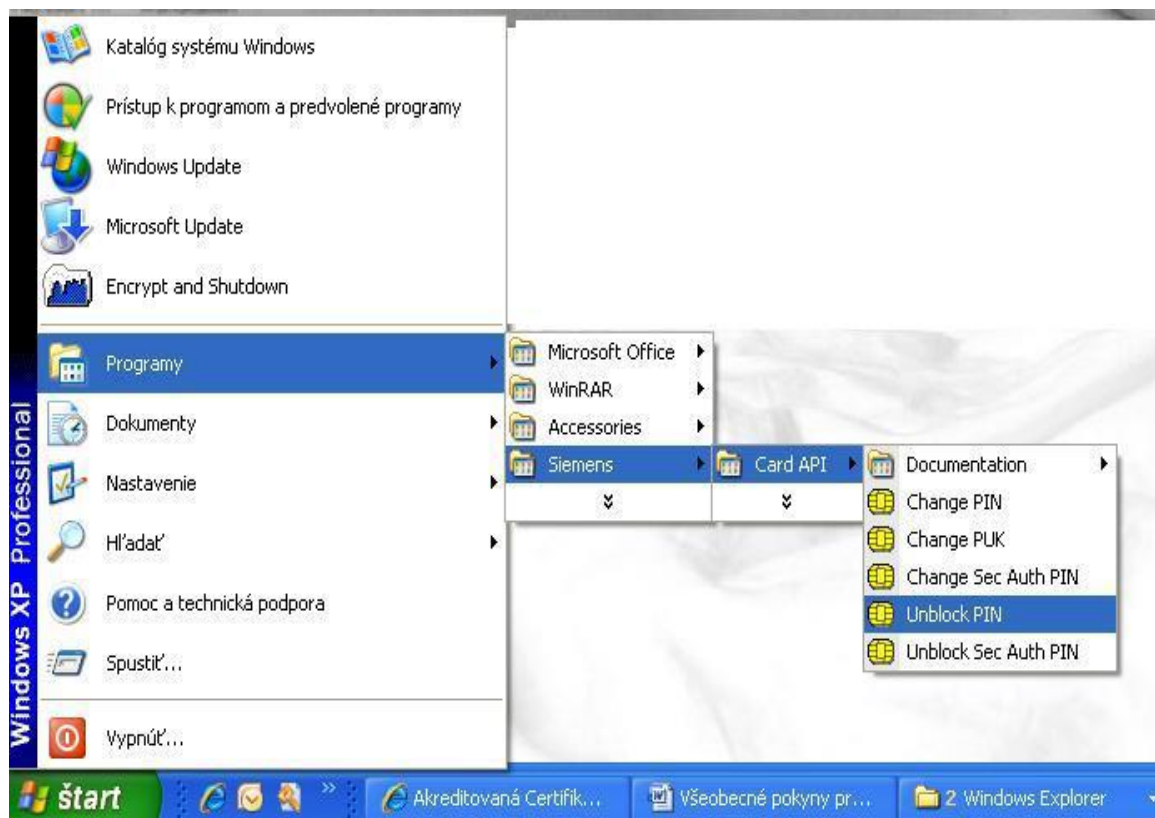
Windows XP Professional

Katalóg systému Windows
Prístup k programom a predvolené programy
Windows Update
Microsoft Update
Encrypt and Shutdown
Programy
Dokumenty
Nastavenie
Hľadať
Pomoc a technická podpora
Spustiť...
Vypnúť...

Microsoft Office
WinRAR
Accessories
Siemens

Card API

Documentation
Change PIN
Change PUK
Change Sec Auth PIN
Unblock PIN
Unblock Sec Auth PIN

štart
Akreditovaná Certifik...
Všeobecné pokyny pr...
2 Windows Explorer